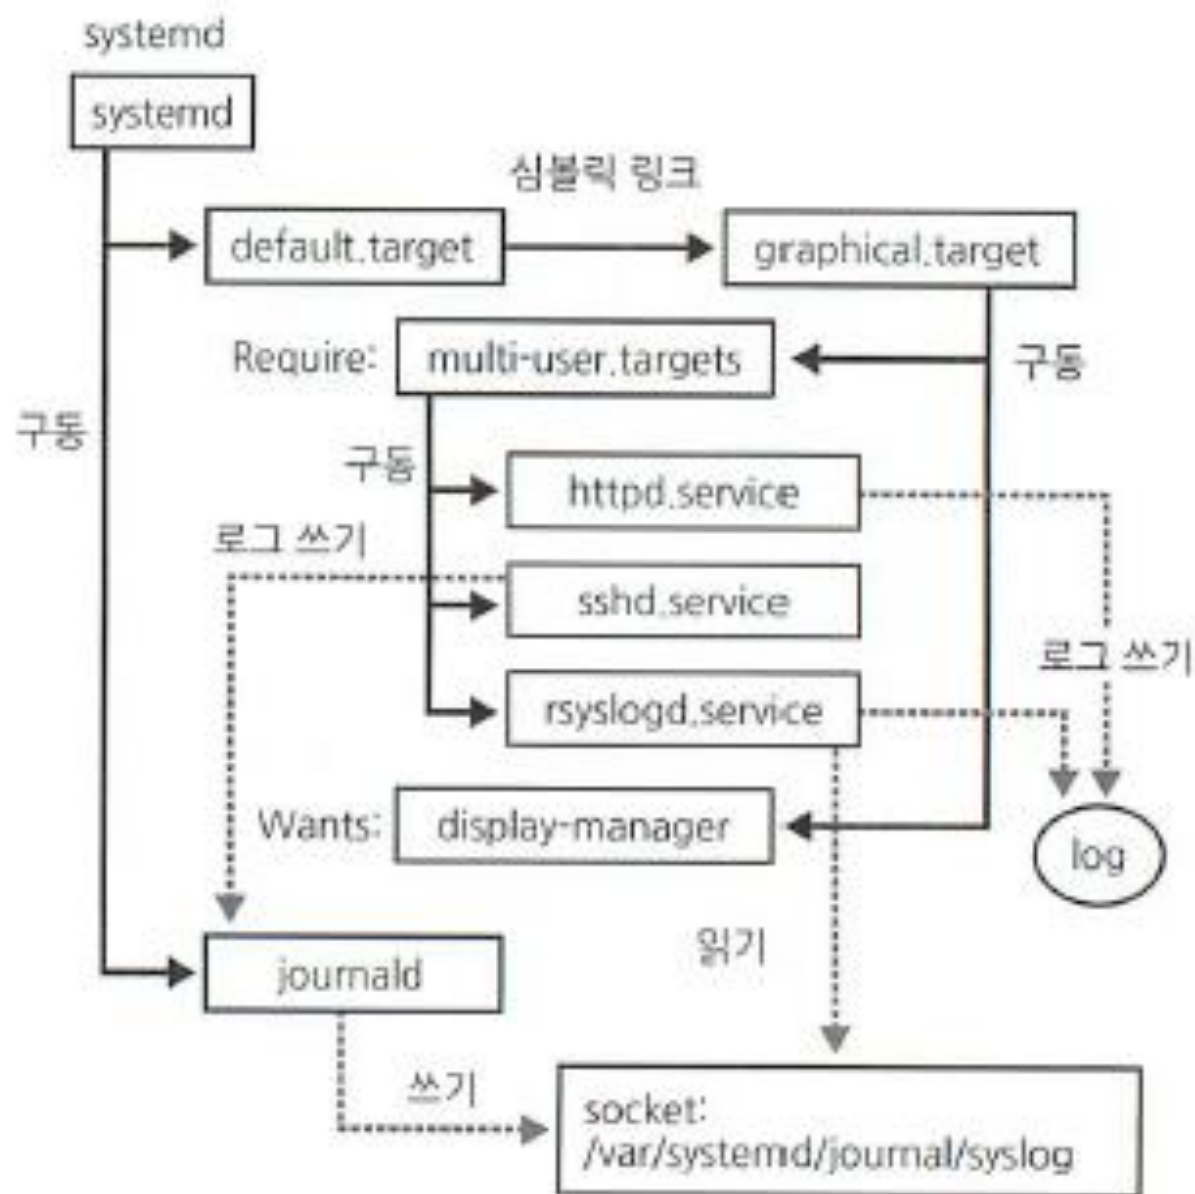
systemd

systemd

심볼릭 링크

default.target

graphical.target

Require:

multi-user.targets

구동

구동

구동

httpd.service

로그 쓰기

sshd.service

로그 쓰기

rsyslogd.service

Wants:

display-manager

log

읽기

journald

쓰기

socket:
/var/systemd/journal/syslog